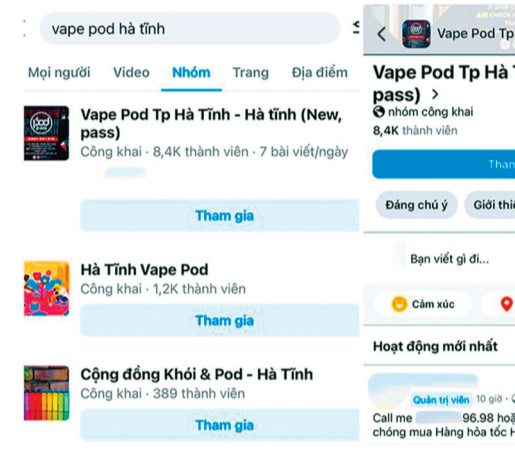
vape pod hà tĩnh

Mọi người Video Nhóm Trang Địa điểm

Vape Pod Tp Hà Tĩnh - Hà tĩnh (New, pass)
Công khai · 8,4K thành viên · 7 bài viết/ngày

Tham gia

Hà Tĩnh Vape Pod
Công khai · 1,2K thành viên

Tham gia

Cộng đồng Khói & Pod - Hà Tĩnh
Công khai · 389 thành viên

Tham gia

Vape Pod Tp

Vape Pod Tp Hà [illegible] pass) >
nhóm công khai
8,4K thành viên

Tham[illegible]

Đáng chú ý Giới thi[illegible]

Bạn viết gì đi...

Cảm xúc

Hoạt động mới nhất

Quản trị viên 10 giờ
Call me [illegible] 96.98 hoặ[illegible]
chống mua Hàng hóa tốc H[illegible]